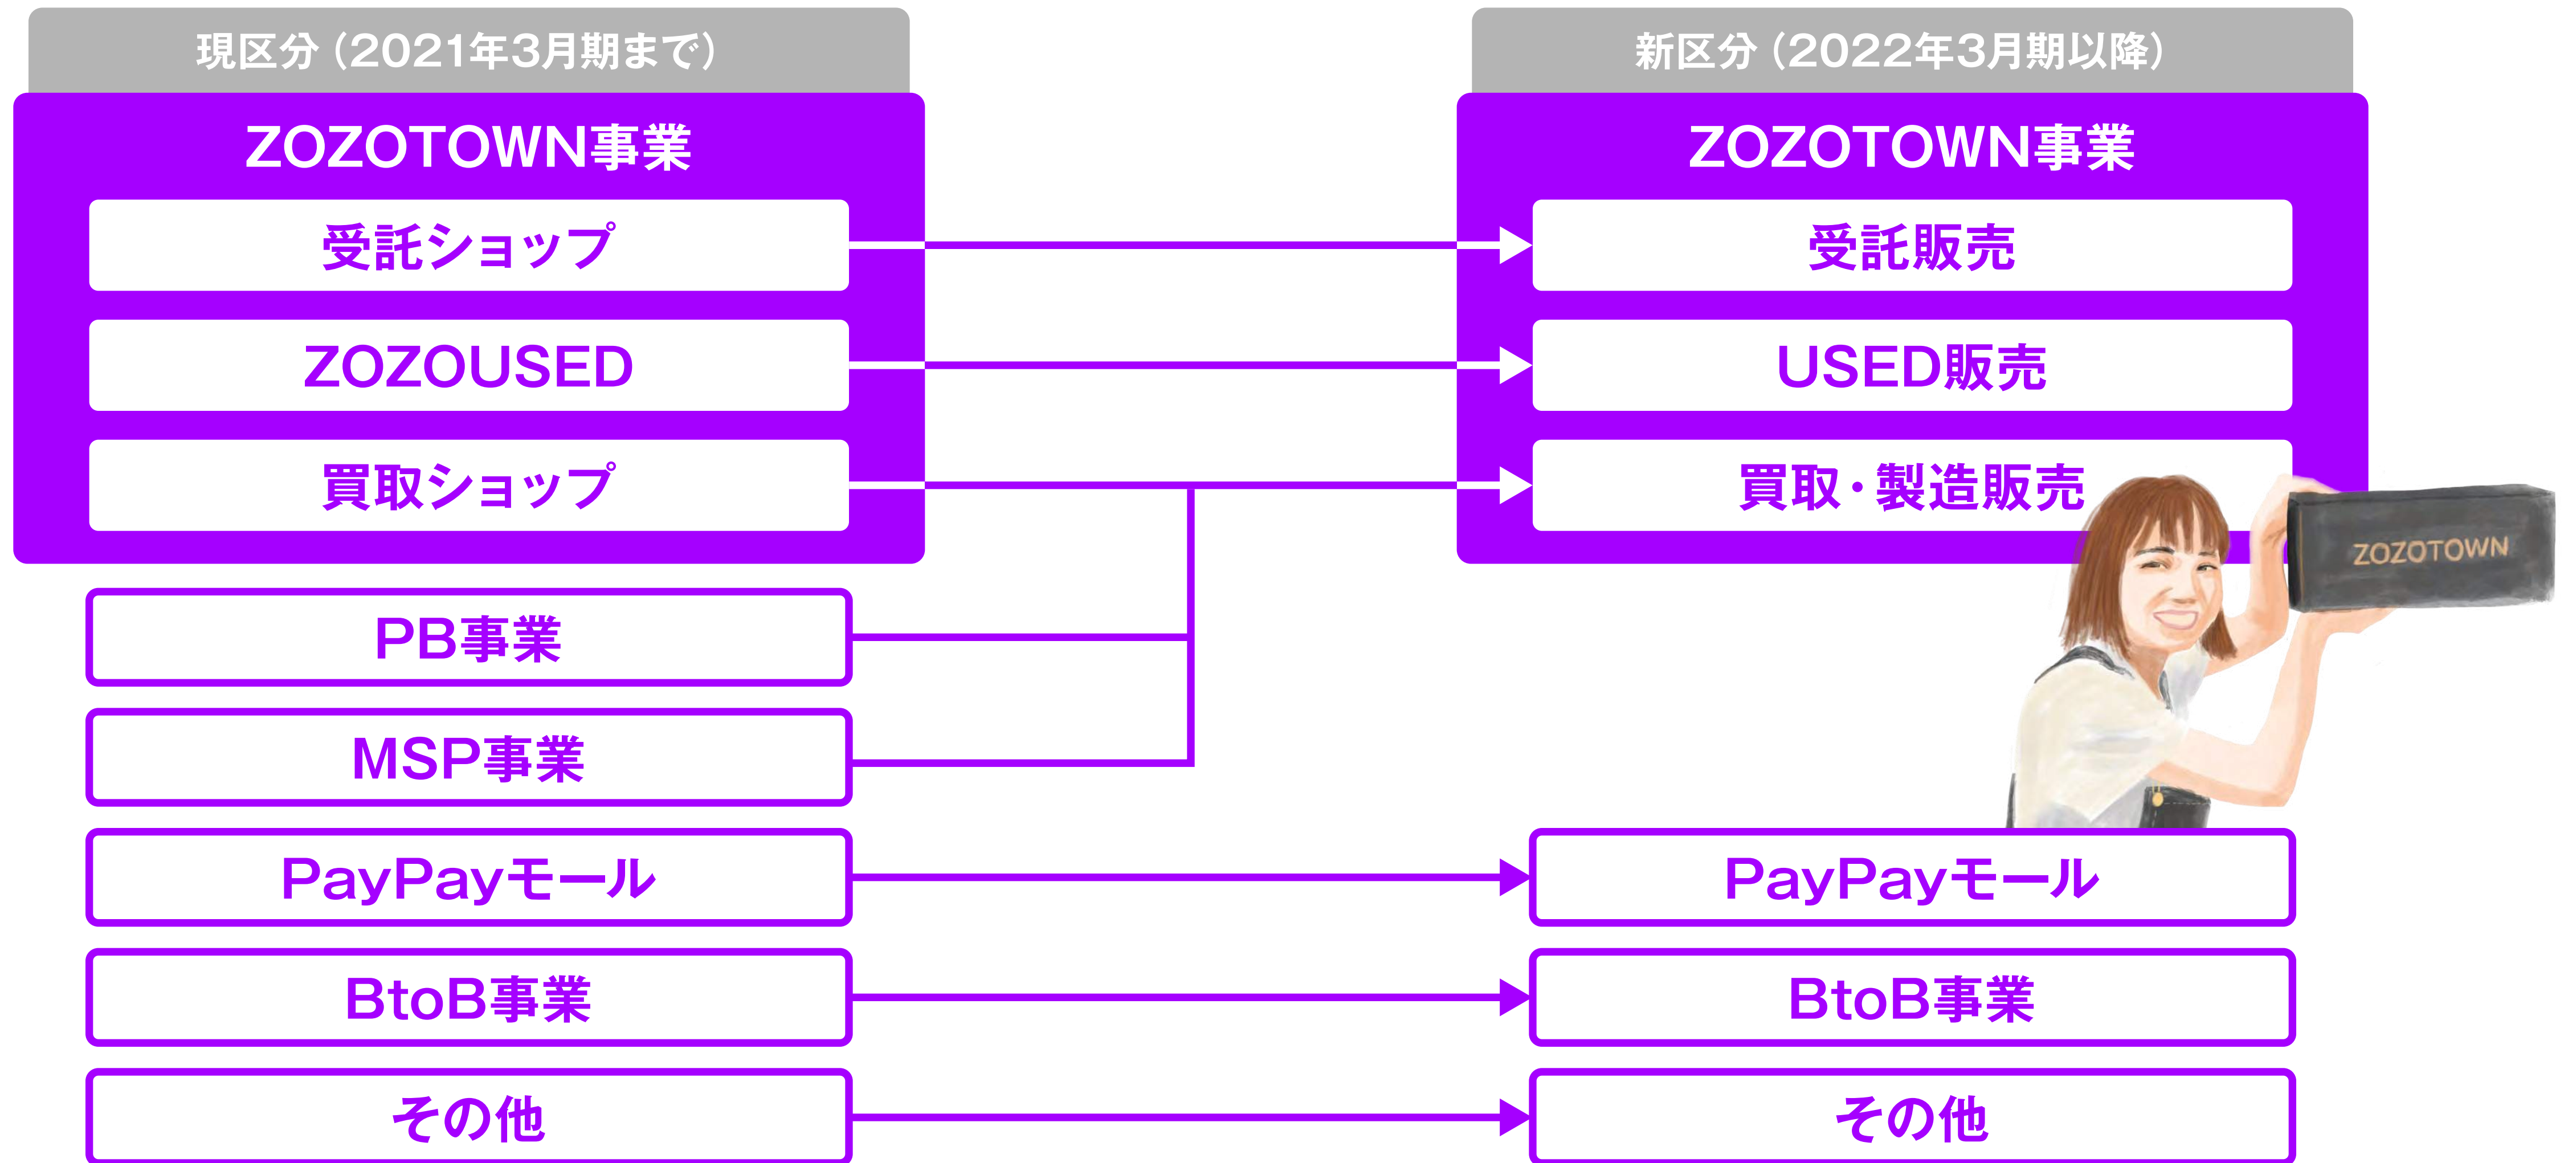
現区分（2021年3月期まで）

ZOZOTOWN事業

受託ショップ

ZOZOUSED

買取ショップ

PB事業

MSP事業

PayPayモール

BtoB事業

その他

新区分（2022年3月期以降）

ZOZOTOWN事業

受託販売

USED販売

買取・製造販売

ZOZOTOWN

PayPayモール

BtoB事業

その他